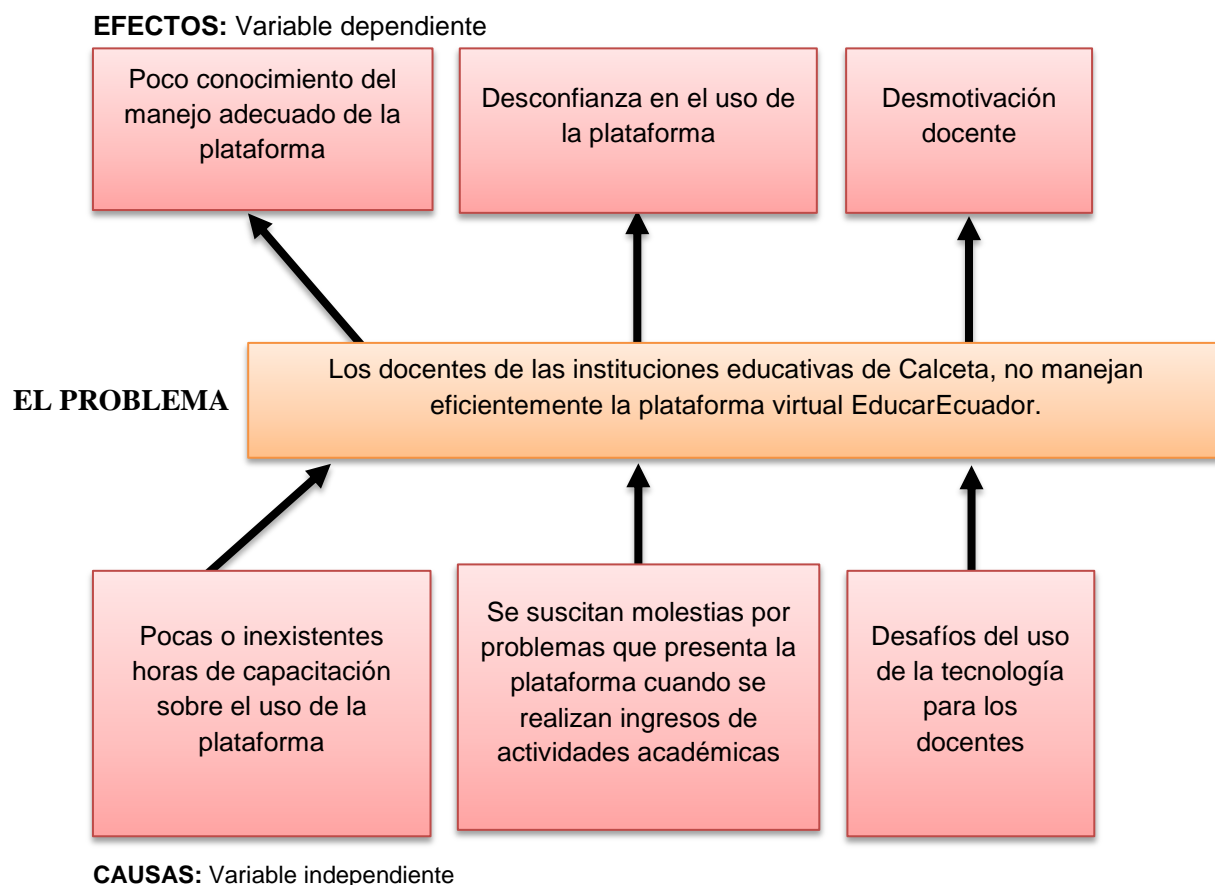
**EFECTOS:** Variable dependiente

Poco conocimiento del manejo adecuado de la plataforma

Desconfianza en el uso de la plataforma

Desmotivación docente

EL PROBLEMA

Los docentes de las instituciones educativas de Calceta, no manejan eficientemente la plataforma virtual EducarEcuador.

Pocas o inexistentes horas de capacitación sobre el uso de la plataforma

Se suscitan molestias por problemas que presenta la plataforma cuando se realizan ingresos de actividades académicas

Desafíos del uso de la tecnología para los docentes

**CAUSAS:** Variable independiente